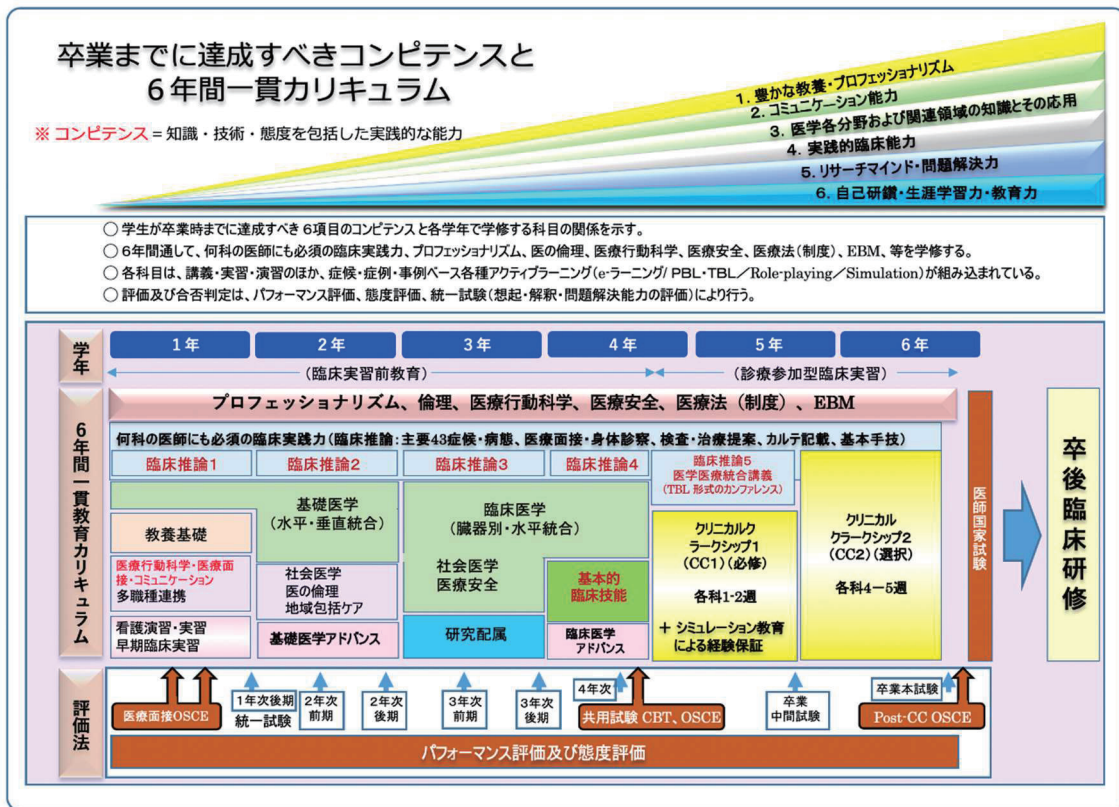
卒業までに達成すべきコンピテンスと
6年間一貫カリキュラム

※ コンピテンス = 知識・技術・態度を包括した実践的な能力

1. 豊かな教養・プロフェッショナリズム
2. コミュニケーション能力
3. 医学各分野および関連領域の知識とその応用
4. 実践的臨床能力
5. リサーチマインド・問題解決力
6. 自己研鑽・生涯学習力・教育力

○ 学生が卒業時までに達成すべき6項目のコンピテンスと各学年で学修する科目の関係を示す。
○ 6年間通して、何科の医師にも必須の臨床実践力、プロフェッショナリズム、医の倫理、医療行動科学、医療安全、医療法（制度）、EBM、等を学修する。
○ 各科目は、講義・実習・演習のほか、症候・症例・事例ベース各種アクティブラーニング（e-ラーニング/ PBL・TBL／Role-playing／Simulation）が組み込まれている。
○ 評価及び合否判定は、パフォーマンス評価、態度評価、統一試験（想起・解釈・問題解決能力の評価）により行う。

学年

1年 2年 3年 4年 5年 6年

（臨床実習前教育） （診療参加型臨床実習）

6年間一貫教育カリキュラム

プロフェッショナリズム、倫理、医療行動科学、医療安全、医療法（制度）、EBM

何科の医師にも必須の臨床実践力（臨床推論：主要43症候・病態、医療面接・身体診察、検査・治療提案、カルテ記載、基本手技）

臨床推論1 臨床推論2 臨床推論3 臨床推論4 臨床推論5 医学医療統合講義 （TBL 形式のカンファレンス）

教養基礎

医療行動科学・医療面接・コミュニケーション
多職種連携

看護演習・実習
早期臨床実習

基礎医学
（水平・垂直統合）

社会医学
医の倫理
地域包括ケア

基礎医学アドバンス

臨床医学
（臓器別・水平統合）

社会医学
医療安全

基本的
臨床技能

研究配属

臨床医学
アドバンス

クリニカルクラークシップ1
（CC1）（必修）

各科1-2週

＋ シミュレーション教育による経験保証

クリニカル
クラークシップ2
（CC2）（選択）

各科4ー5週

医師国家試験

卒後臨床研修

評価法

医療面接OSCE

1年次後期
統一試験

2年次
前期

2年次
後期

3年次
前期

3年次
後期

4年次

共用試験 CBT、OSCE

卒業
中間試験

卒業本試験

Post-CC OSCE

パフォーマンス評価及び態度評価